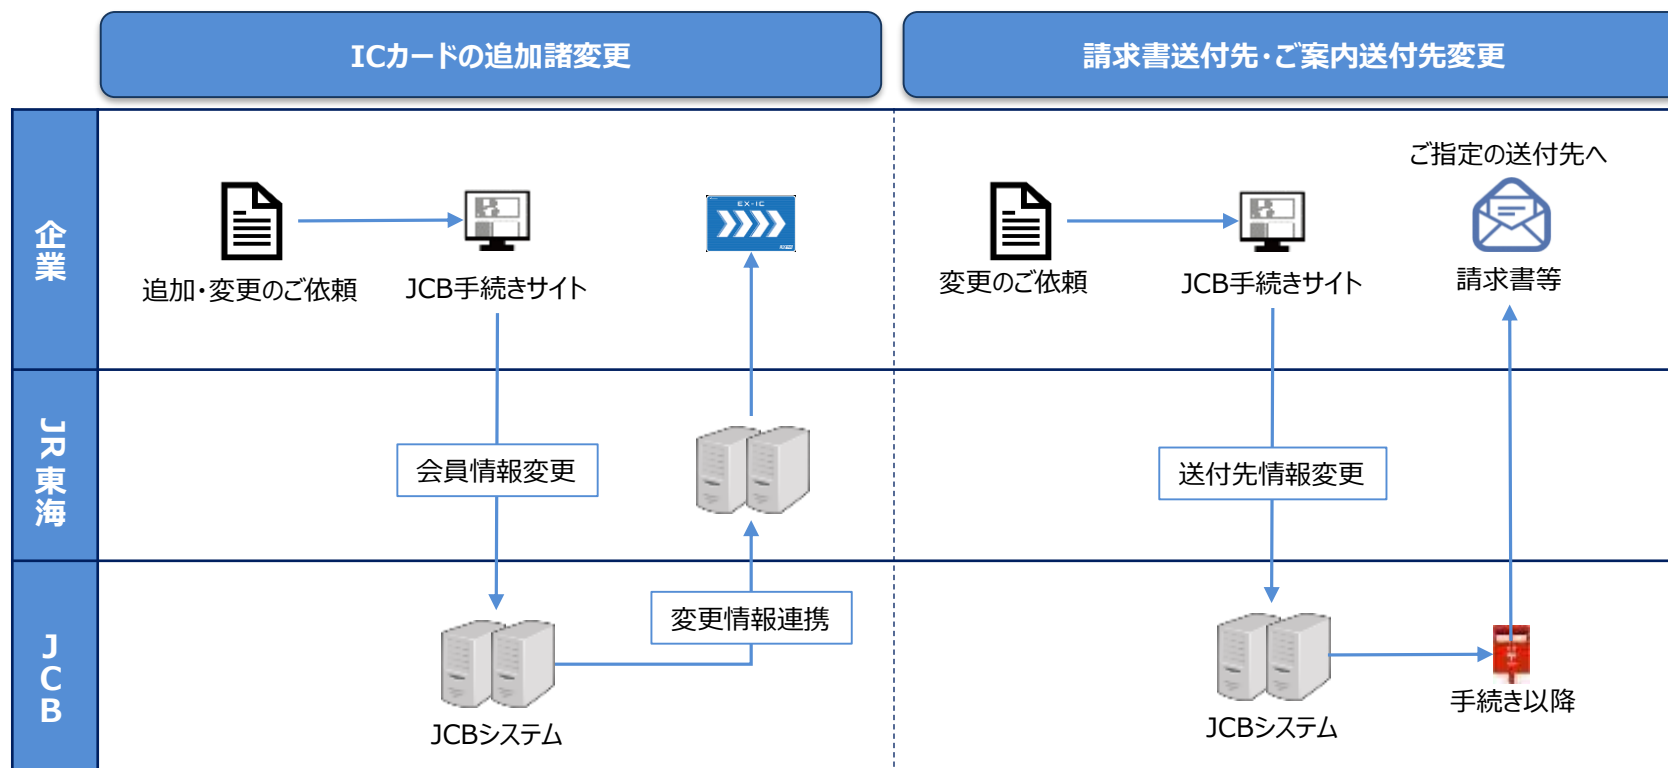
ICカードの追加諸変更

請求書送付先・ご案内送付先変更

企業

JR東海

JCB

追加・変更のご依頼

JCB手続きサイト

EX-IC

会員情報変更

変更情報連携

JCBシステム

変更のご依頼

JCB手続きサイト

ご指定の送付先へ

請求書等

送付先情報変更

JCBシステム

手続き以降